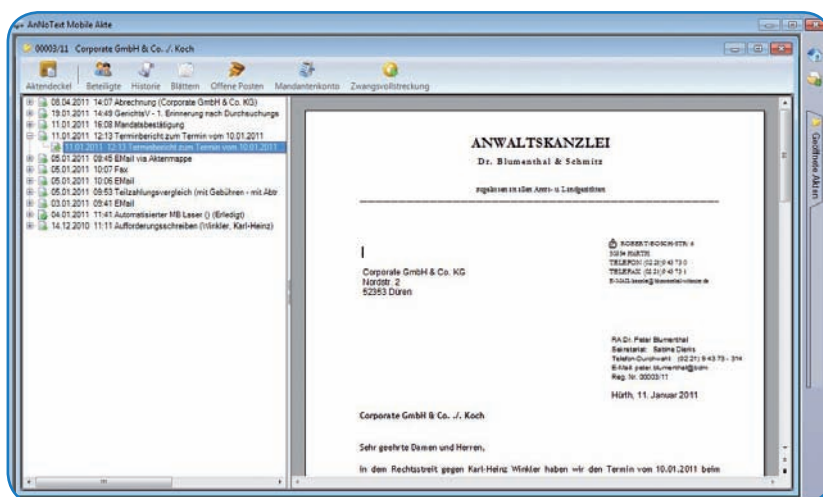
AnNoText Mobile Akte

00003/11 Corporate GmbH & Co. ./. Koch

Aktendeckel Beteiligte Historie Blättern Offene Posten Mandantenkonto Zwangsvollstreckung

08.04.2011 14:07 Abrechnung (Corporate GmbH & Co. KG)
19.01.2011 14:49 GerichtsV - 1. Erinnerung nach Durchsuchungs
11.01.2011 15:08 Mandatsbestätigung
11.01.2011 12:13 Terminbericht zum Termin vom 10.01.2011
11.01.2011 12:13 Terminbericht zum Termin vom 10.01.2011
05.01.2011 08:45 EMail via Aktenmappe
05.01.2011 10:07 Fax
05.01.2011 10:06 EMail
05.01.2011 09:53 Teilzahlungsvergleich (mit Gebühren - mit Abtr
03.01.2011 09:41 EMail
04.01.2011 11:41 Automatisierter MB Laser () (Erledigt)
14.12.2010 10:11 Aufforderungsschreiben (Winkler, Karl-Heinz)

ANWALTSKANZLEI
Dr. Blumenthal & Schmitz
zugelassen in allen Amts- u. Landgerichten

Corporate GmbH & Co. KG
Nordstr. 2
52353 Düren

ROBERT-BOSCH-STR. 4
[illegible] HÜRTH
TELEFON (02 21) 9 43 73 0
TELEFAX (02 21) 9 43 73 1
E-MAIL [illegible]

RA Dr. Peter Blumenthal
Sekretariat: Sabine Dierks
Telefon-Durchwahl: (02 21) 9 43 73 - 314
E-Mail: peter.blumenthal@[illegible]
Reg. Nr. 00003/11

Hürth, 11. Januar 2011

Corporate GmbH & Co. ./. Koch

Sehr geehrte Damen und Herren,

in dem Rechtsstreit gegen Karl-Heinz Winkler haben wir den Termin vom 10.01.2011 beim

Geöffnete Akten